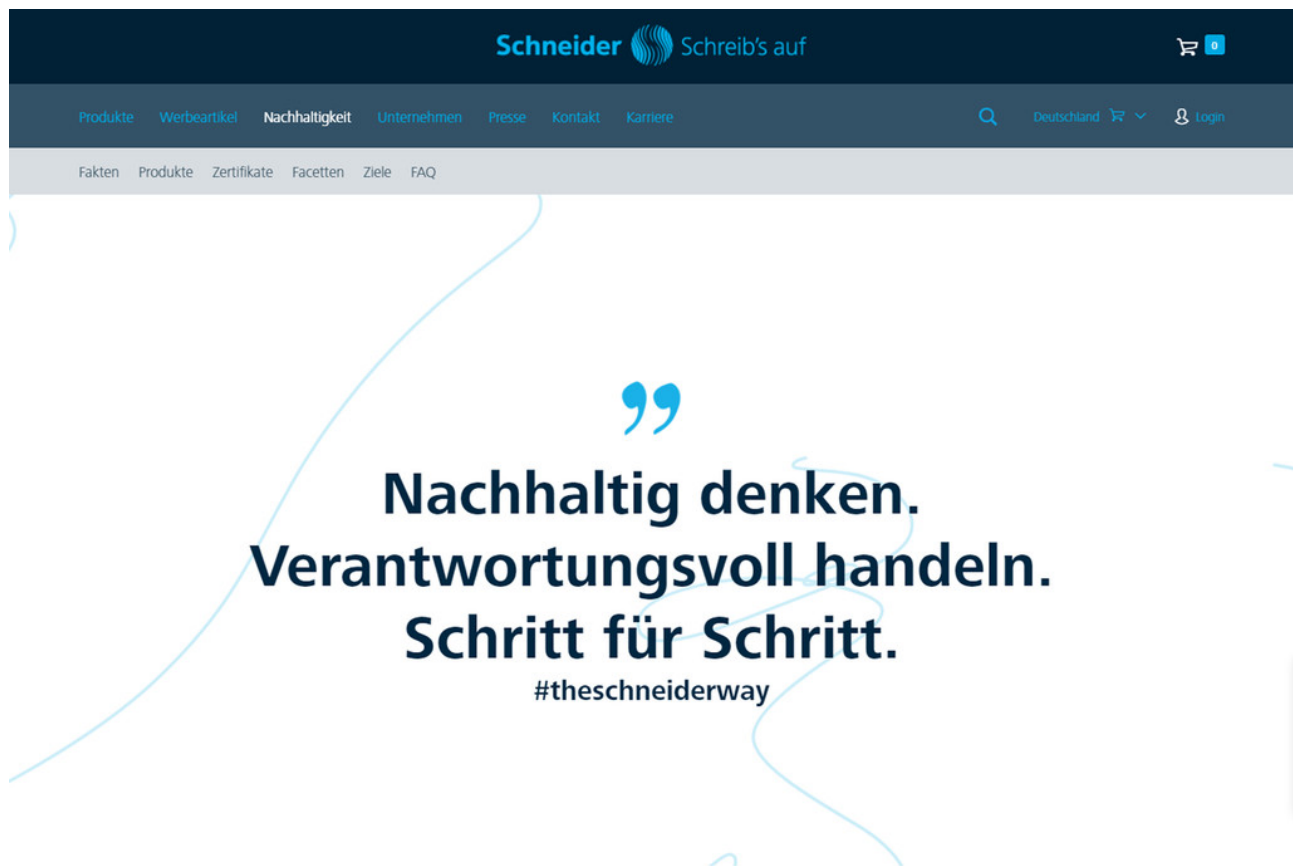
Schneider Schreib's auf

0

Produkte Werbeartikel Nachhaltigkeit Unternehmen Presse Kontakt Karriere

Deutschland Login

Fakten Produkte Zertifikate Facetten Ziele FAQ

”

Nachhaltig denken. Verantwortungsvoll handeln. Schritt für Schritt.

#theschneiderway